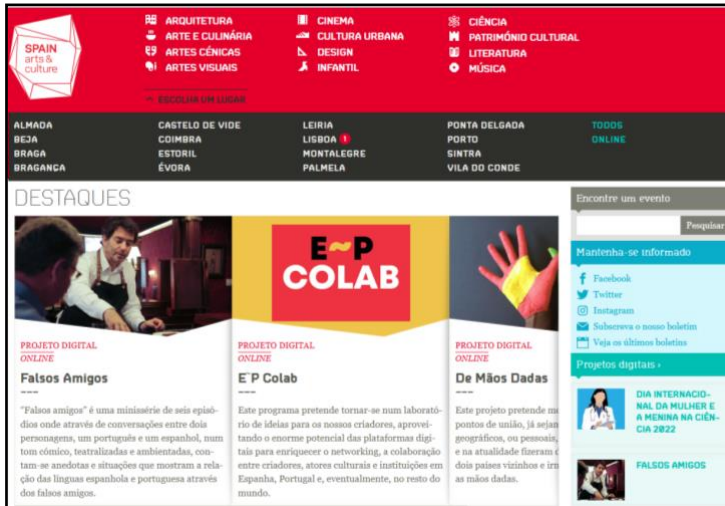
SPAIN arts & culture

ARQUITETURA
ARTE E CULINÁRIA
ARTES CÉNICAS
ARTES VISUAIS

CINEMA
CULTURA URBANA
DESIGN
INFANTIL

CIÊNCIA
PATRIMÓNIO CULTURAL
LITERATURA
MÚSICA

ESCOLHA UM LUGAR

ALMADA
BEJA
BRAGA
BRAGANÇA

CASTELO DE VIDE
COIMBRA
ESTORIL
ÉVORA

LEIRIA
LISBOA 1
MONTALEGRE
PALMELA

PONTA DELGADA
PORTO
SINTRA
VILA DO CONDE

TODOS
ONLINE

DESTAQUES

PROJETO DIGITAL
ONLINE
Falsos Amigos

"Falsos amigos" é uma minissérie de seis episódios onde através de conversações entre dois personagens, um português e um espanhol, num tom cómico, teatralizadas e ambientadas, contam-se anedotas e situações que mostram a relação das línguas espanhola e portuguesa através dos falsos amigos.

E~P COLAB

PROJETO DIGITAL
ONLINE
E~P Colab

Este programa pretende tornar-se num laboratório de ideias para os nossos criadores, aproveitando o enorme potencial das plataformas digitais para enriquecer o networking, a colaboração entre criadores, atores culturais e instituições em Espanha, Portugal e, eventualmente, no resto do mundo.

PROJETO DIGITAL
ONLINE
De Mãos Dadas

Este projeto pretende m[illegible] pontos de união, já sejam geográficos, ou pessoais, e na atualidade fizeram c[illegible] dois países vizinhos e irm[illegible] as mãos dadas.

Encontre um evento
Pesquisar

Mantenha-se informado
Facebook
Twitter
Instagram
Subscreva o nosso boletim
Veja os últimos boletins

Projetos digitais ›
DIA INTERNACIONAL DA MULHER E A MENINA NA CIÊNCIA 2022
FALSOS AMIGOS